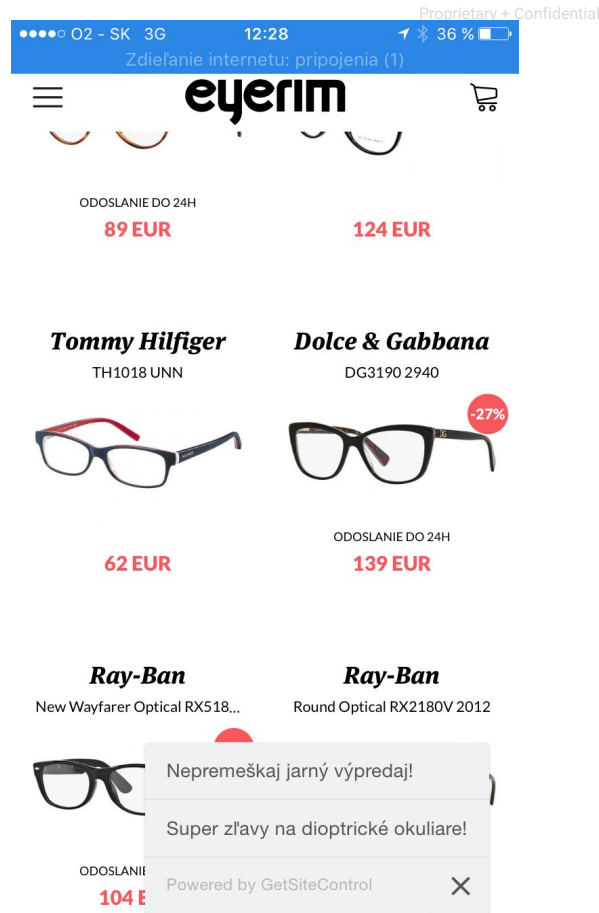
Proprietary + Confidential

●●●●○ O2 - SK 3G 12:28 36 %

Zdieľanie internetu: pripojenia (1)

eyerim

ODOSLANIE DO 24H
89 EUR

124 EUR

Tommy Hilfiger
TH1018 UNN

62 EUR

Dolce & Gabbana
DG3190 2940

-27%

ODOSLANIE DO 24H
139 EUR

Ray-Ban
New Wayfarer Optical RX518...

ODOSLANIE
104 E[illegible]

Ray-Ban
Round Optical RX2180V 2012

Nepremeškaj jarný výpredaj!

Super zľavy na dioptrické okuliare!

Powered by GetSiteControl